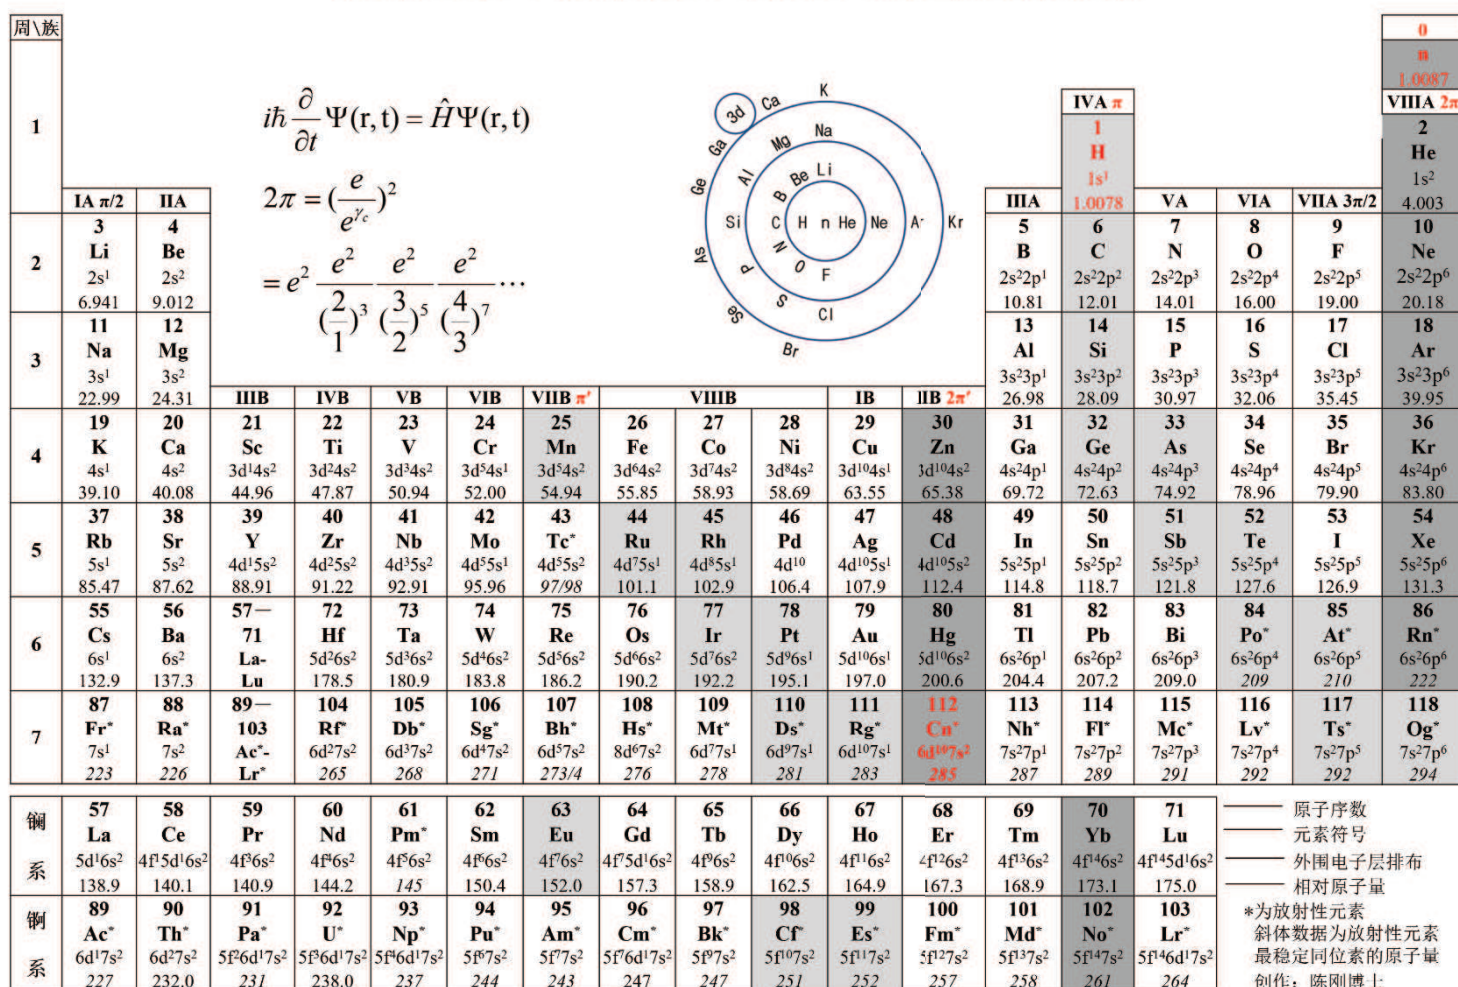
周\族

$i\hbar\frac{\partial}{\partial t}\Psi(r,t)=\hat{H}\Psi(r,t)$

$2\pi=(\frac{e}{e^{\gamma_c}})^2$

$=e^2\frac{e^2}{(\frac{2}{1})^3}\frac{e^2}{(\frac{3}{2})^5}\frac{e^2}{(\frac{4}{3})^7}\cdots$

3d Ca K Ga Mg Na Ge Al Be Li B Si C H n He Ne A Kr As N P O F S Cl Se Br

| 周\族 | IA π/2 | IIA | IIIB | IVB | VB | VIB | VIIB π' | VIIIB | VIIIB | VIIIB | IB | IIB 2π' | IIIA | IVA π | VA | VIA | VIIA 3π/2 | 0 / VIIIA 2π |
|---|---|---|---|---|---|---|---|---|---|---|---|---|---|---|---|---|---|---|
| 1 | | | | | | | | | | | | | | 1 H 1s¹ 1.0078 | | | | n 1.0087 / 2 He 1s² 4.003 |
| 2 | 3 Li 2s¹ 6.941 | 4 Be 2s² 9.012 | | | | | | | | | | | 5 B 2s²2p¹ 10.81 | 6 C 2s²2p² 12.01 | 7 N 2s²2p³ 14.01 | 8 O 2s²2p⁴ 16.00 | 9 F 2s²2p⁵ 19.00 | 10 Ne 2s²2p⁶ 20.18 |
| 3 | 11 Na 3s¹ 22.99 | 12 Mg 3s² 24.31 | | | | | | | | | | | 13 Al 3s²3p¹ 26.98 | 14 Si 3s²3p² 28.09 | 15 P 3s²3p³ 30.97 | 16 S 3s²3p⁴ 32.06 | 17 Cl 3s²3p⁵ 35.45 | 18 Ar 3s²3p⁶ 39.95 |
| 4 | 19 K 4s¹ 39.10 | 20 Ca 4s² 40.08 | 21 Sc 3d¹4s² 44.96 | 22 Ti 3d²4s² 47.87 | 23 V 3d³4s² 50.94 | 24 Cr 3d⁵4s¹ 52.00 | 25 Mn 3d⁵4s² 54.94 | 26 Fe 3d⁶4s² 55.85 | 27 Co 3d⁷4s² 58.93 | 28 Ni 3d⁸4s² 58.69 | 29 Cu 3d¹⁰4s¹ 63.55 | 30 Zn 3d¹⁰4s² 65.38 | 31 Ga 4s²4p¹ 69.72 | 32 Ge 4s²4p² 72.63 | 33 As 4s²4p³ 74.92 | 34 Se 4s²4p⁴ 78.96 | 35 Br 4s²4p⁵ 79.90 | 36 Kr 4s²4p⁶ 83.80 |
| 5 | 37 Rb 5s¹ 85.47 | 38 Sr 5s² 87.62 | 39 Y 4d¹5s² 88.91 | 40 Zr 4d²5s² 91.22 | 41 Nb 4d³5s² 92.91 | 42 Mo 4d⁵5s¹ 95.96 | 43 Tc* 4d⁵5s² 97/98 | 44 Ru 4d⁷5s¹ 101.1 | 45 Rh 4d⁸5s¹ 102.9 | 46 Pd 4d¹⁰ 106.4 | 47 Ag 4d¹⁰5s¹ 107.9 | 48 Cd 4d¹⁰5s² 112.4 | 49 In 5s²5p¹ 114.8 | 50 Sn 5s²5p² 118.7 | 51 Sb 5s²5p³ 121.8 | 52 Te 5s²5p⁴ 127.6 | 53 I 5s²5p⁵ 126.9 | 54 Xe 5s²5p⁶ 131.3 |
| 6 | 55 Cs 6s¹ 132.9 | 56 Ba 6s² 137.3 | 57— 71 La-Lu | 72 Hf 5d²6s² 178.5 | 73 Ta 5d³6s² 180.9 | 74 W 5d⁴6s² 183.8 | 75 Re 5d⁵6s² 186.2 | 76 Os 5d⁶6s² 190.2 | 77 Ir 5d⁷6s² 192.2 | 78 Pt 5d⁹6s¹ 195.1 | 79 Au 5d¹⁰6s¹ 197.0 | 80 Hg 5d¹⁰6s² 200.6 | 81 Tl 6s²6p¹ 204.4 | 82 Pb 6s²6p² 207.2 | 83 Bi 6s²6p³ 209.0 | 84 Po* 6s²6p⁴ 209 | 85 At* 6s²6p⁵ 210 | 86 Rn* 6s²6p⁶ 222 |
| 7 | 87 Fr* 7s¹ 223 | 88 Ra* 7s² 226 | 89— 103 Ac*-Lr* | 104 Rf* 6d²7s² 265 | 105 Db* 6d³7s² 268 | 106 Sg* 6d⁴7s² 271 | 107 Bh* 6d⁵7s² 273/4 | 108 Hs* 8d⁶7s² 276 | 109 Mt* 6d⁷7s¹ 278 | 110 Ds* 6d⁹7s¹ 281 | 111 Rg* 6d¹⁰7s¹ 283 | 112 Cn* 6d¹⁰7s² 285 | 113 Nh* 7s²7p¹ 287 | 114 Fl* 7s²7p² 289 | 115 Mc* 7s²7p³ 291 | 116 Lv* 7s²7p⁴ 292 | 117 Ts* 7s²7p⁵ 292 | 118 Og* 7s²7p⁶ 294 |

| 镧系 | 57 La 5d¹6s² 138.9 | 58 Ce 4f¹5d¹6s² 140.1 | 59 Pr 4f³6s² 140.9 | 60 Nd 4f⁴6s² 144.2 | 61 Pm* 4f⁵6s² 145 | 62 Sm 4f⁶6s² 150.4 | 63 Eu 4f⁷6s² 152.0 | 64 Gd 4f⁷5d¹6s² 157.3 | 65 Tb 4f⁹6s² 158.9 | 66 Dy 4f¹⁰6s² 162.5 | 67 Ho 4f¹¹6s² 164.9 | 68 Er 4f¹²6s² 167.3 | 69 Tm 4f¹³6s² 168.9 | 70 Yb 4f¹⁴6s² 173.1 | 71 Lu 4f¹⁴5d¹6s² 175.0 |
|---|---|---|---|---|---|---|---|---|---|---|---|---|---|---|---|
| 锕系 | 89 Ac* 6d¹7s² 227 | 90 Th* 6d²7s² 232.0 | 91 Pa* 5f²6d¹7s² 231 | 92 U* 5f³6d¹7s² 238.0 | 93 Np* 5f⁴6d¹7s² 237 | 94 Pu* 5f⁶7s² 244 | 95 Am* 5f⁷7s² 243 | 96 Cm* 5f⁷6d¹7s² 247 | 97 Bk* 5f⁹7s² 247 | 98 Cf* 5f¹⁰7s² 251 | 99 Es* 5f¹¹7s² 252 | 100 Fm* 5f¹²7s² 257 | 101 Md* 5f¹³7s² 258 | 102 No* 5f¹⁴7s² 261 | 103 Lr* 5f¹⁴6d¹7s² 264 |

原子序数
元素符号
外围电子层排布
相对原子量
*为放射性元素
斜体数据为放射性元素最稳定同位素的原子量
创作：陈刚博士